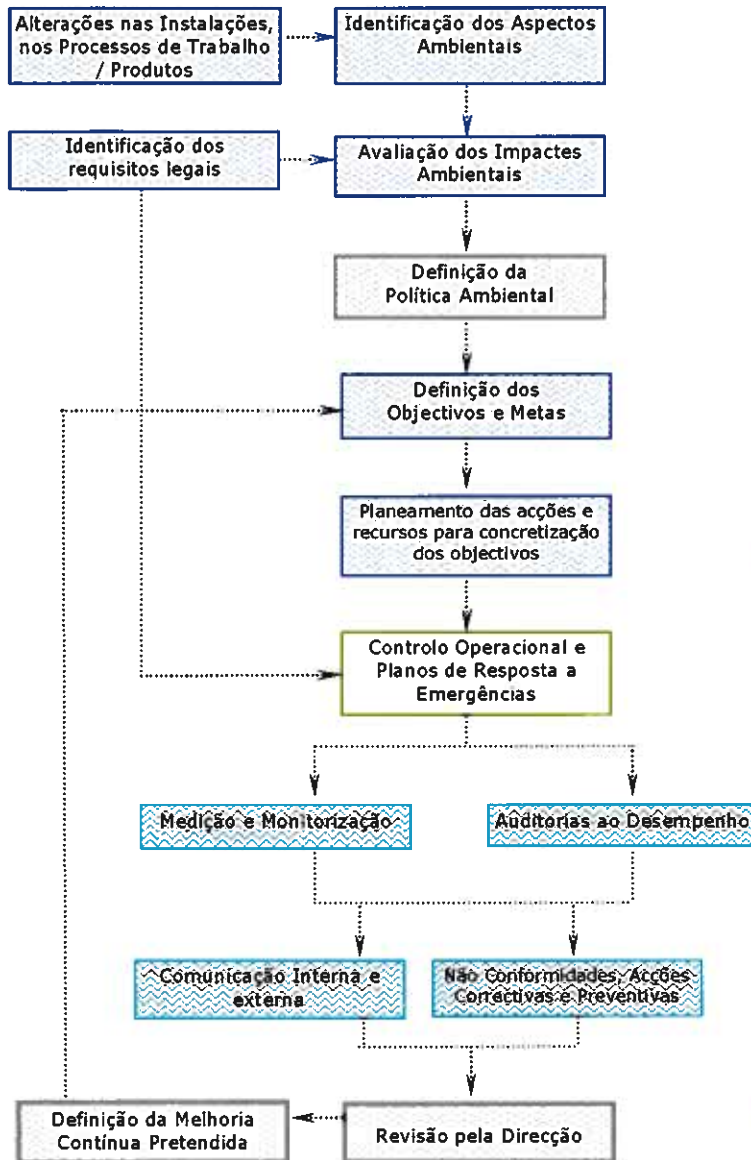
Alterações nas Instalações, nos Processos de Trabalho / Produtos

Identificação dos Aspectos Ambientais

Identificação dos requisitos legais

Avaliação dos Impactes Ambientais

Definição da Política Ambiental

Definição dos Objectivos e Metas

Planeamento das acções e recursos para concretização dos objectivos

Controlo Operacional e Planos de Resposta a Emergências

Medição e Monitorização

Auditorias ao Desempenho

Comunicação Interna e externa

Não Conformidades, Acções Correctivas e Preventivas

Definição da Melhoria Contínua Pretendida

Revisão pela Direcção